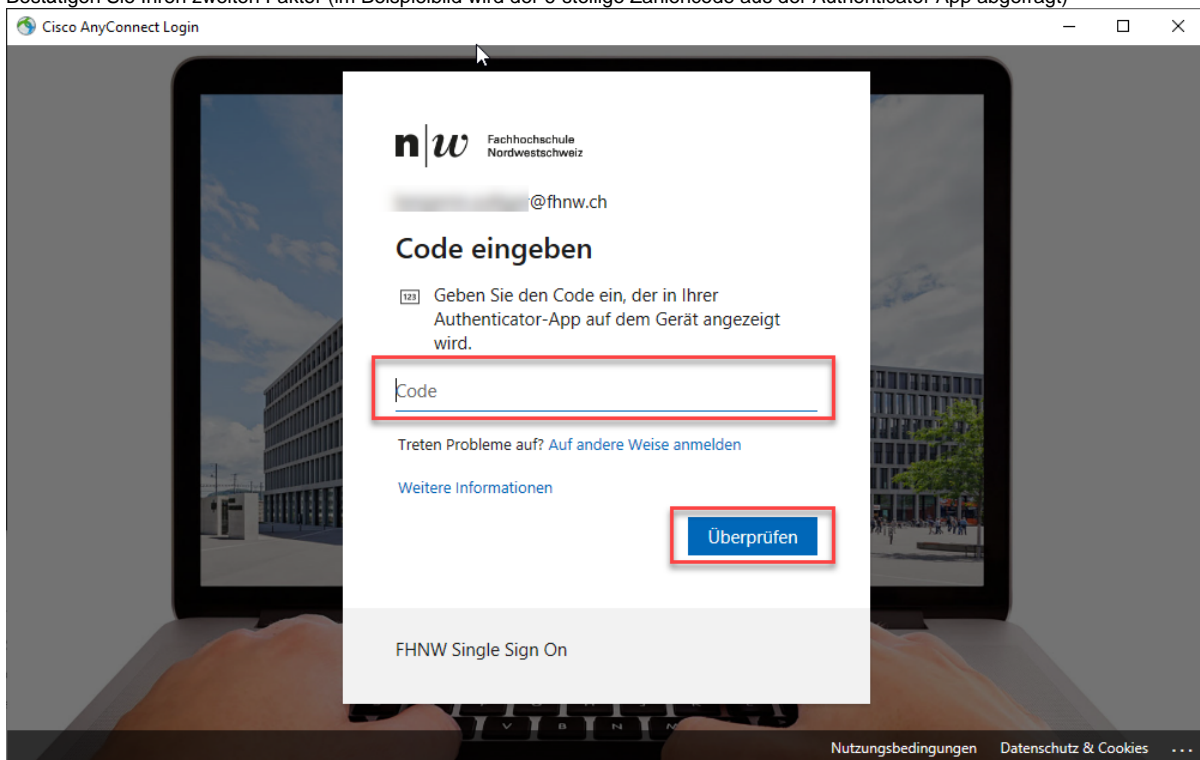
Bestätigen Sie Ihren zweiten Faktor (im Beispielbild wird der 6-stellige Zahlencode aus der Authenticator App abgefragt)

Cisco AnyConnect Login

n|w Fachhochschule Nordwestschweiz

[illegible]@fhnw.ch

Code eingeben

123 Geben Sie den Code ein, der in Ihrer Authenticator-App auf dem Gerät angezeigt wird.

Code

Treten Probleme auf? Auf andere Weise anmelden

Weitere Informationen

Überprüfen

FHNW Single Sign On

Nutzungsbedingungen Datenschutz & Cookies ...